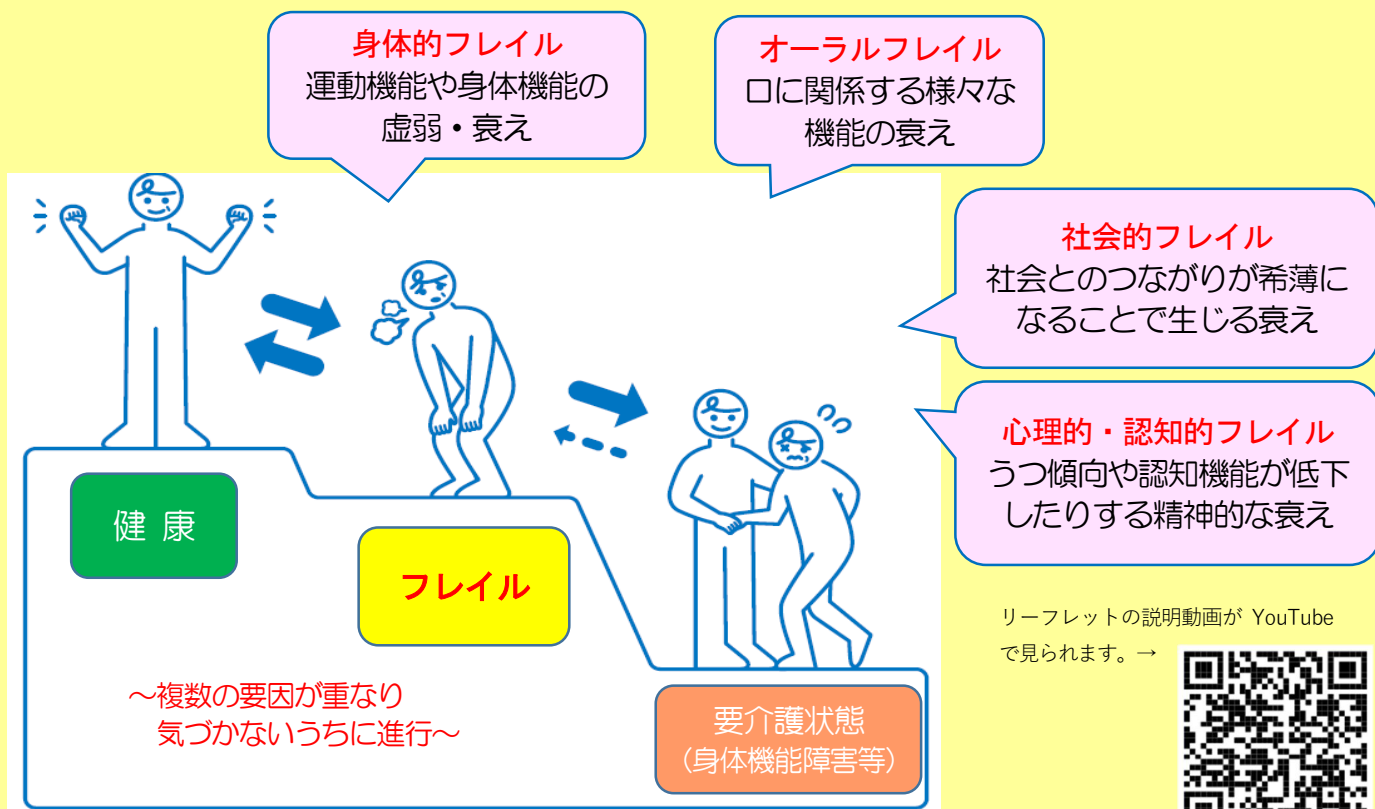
身体的フレイル
運動機能や身体機能の虚弱・衰え

オーラルフレイル
口に関係する様々な機能の衰え

社会的フレイル
社会とのつながりが希薄になることで生じる衰え

心理的・認知的フレイル
うつ傾向や認知機能が低下したりする精神的な衰え

健 康

フレイル

要介護状態
(身体機能障害等)

～複数の要因が重なり
気づかないうちに進行～

リーフレットの説明動画が YouTube で見られます。→